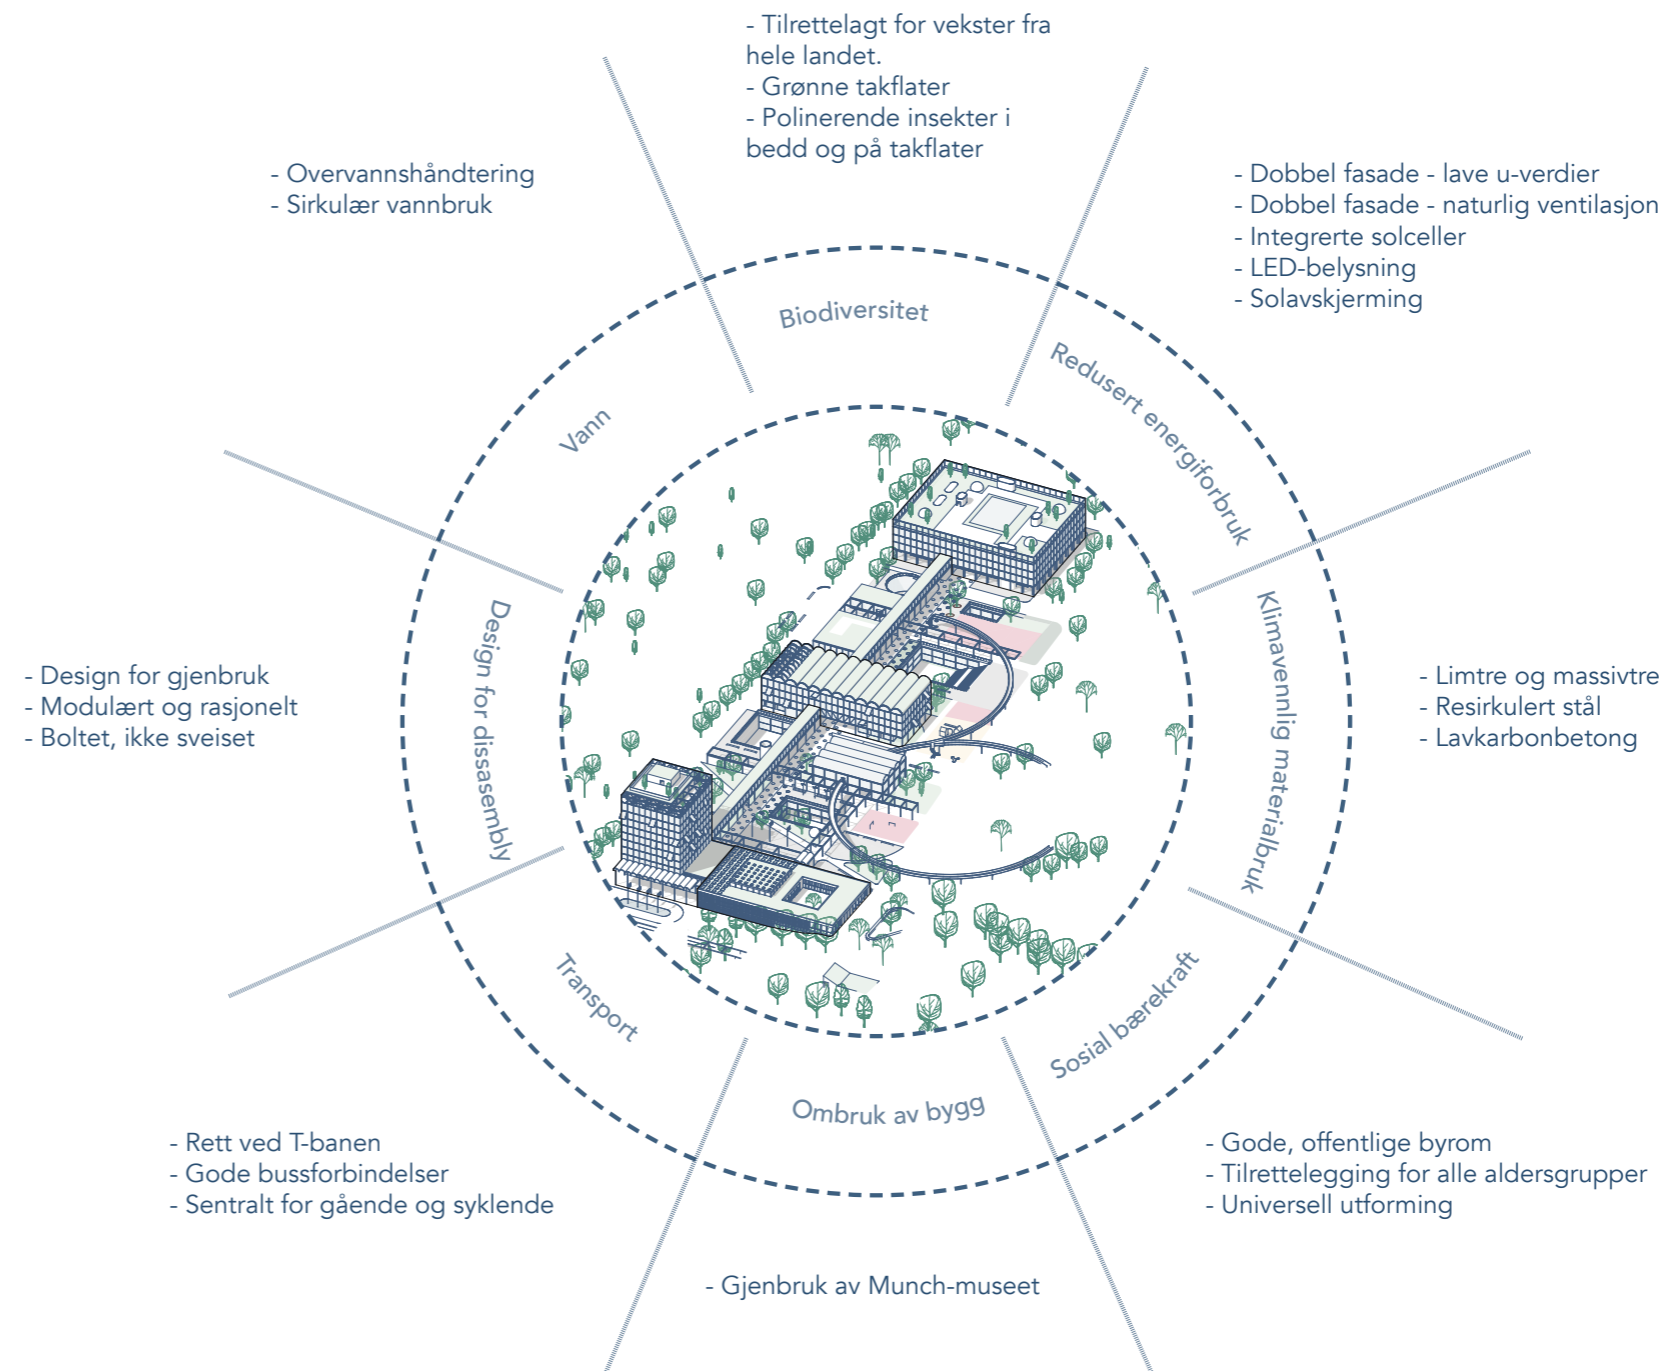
- Tilrettelagt for vekster fra hele landet.
- Grønne takflater
- Polinerende insekter i bedd og på takflater

- Overvannshåndtering
- Sirkulær vannbruk

- Dobbel fasade - lave u-verdier
- Dobbel fasade - naturlig ventilasjon
- Integrerte solceller
- LED-belysning
- Solavskjerming

Biodiversitet

Vann

Redusert energiforbruk

Design for dissasembly

Klimavennlig materialbruk

- Design for gjenbruk
- Modulært og rasjonelt
- Boltet, ikke sveiset

- Limtre og massivtre
- Resirkulert stål
- Lavkarbonbetong

Transport

Sosial bærekraft

Ombruk av bygg

- Rett ved T-banen
- Gode bussforbindelser
- Sentralt for gående og syklende

- Gode, offentlige byrom
- Tilrettelegging for alle aldersgrupper
- Universell utforming

- Gjenbruk av Munch-museet